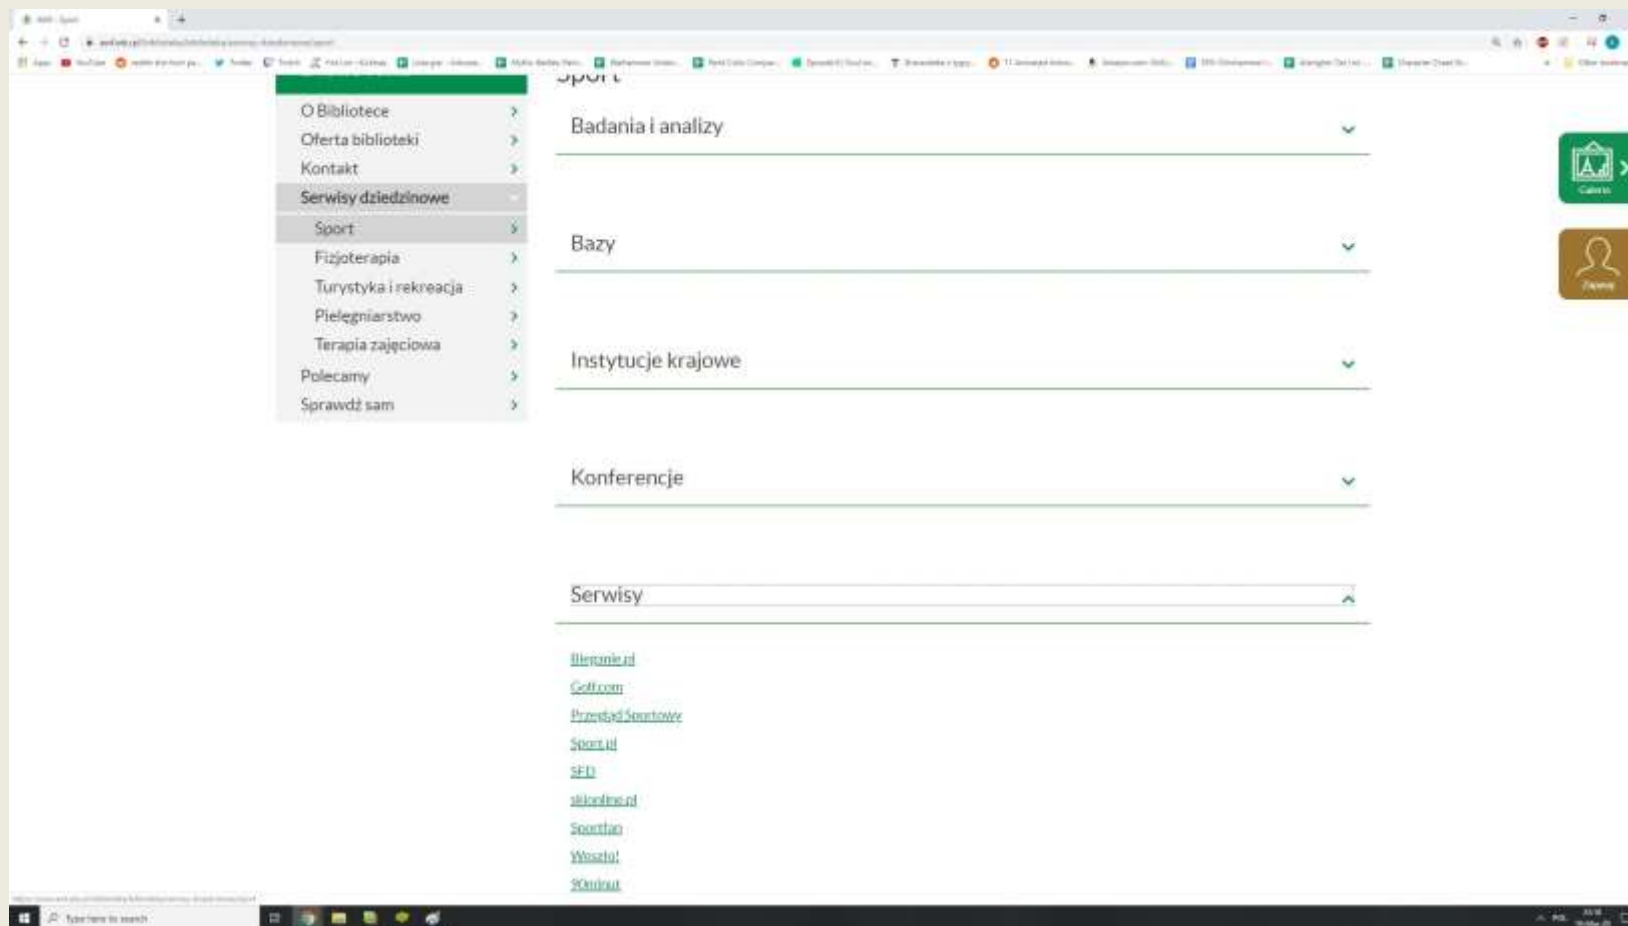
Sport

O Bibliotece

Oferta biblioteki

Kontakt

Serwisy dziedzinowe

Sport

Fizjoterapia

Turystyka i rekreacja

Pielęgniarstwo

Terapia zajęciowa

Polecamy

Sprawdź sam

Badania i analizy

Bazy

Instytucje krajowe

Konferencje

Serwisy

Bieganie.pl

Golf.com

Przegląd Sportowy

Sport.pl

SFD

skionline.pl

Sportfan

Weszło!

90minut

Type here to search